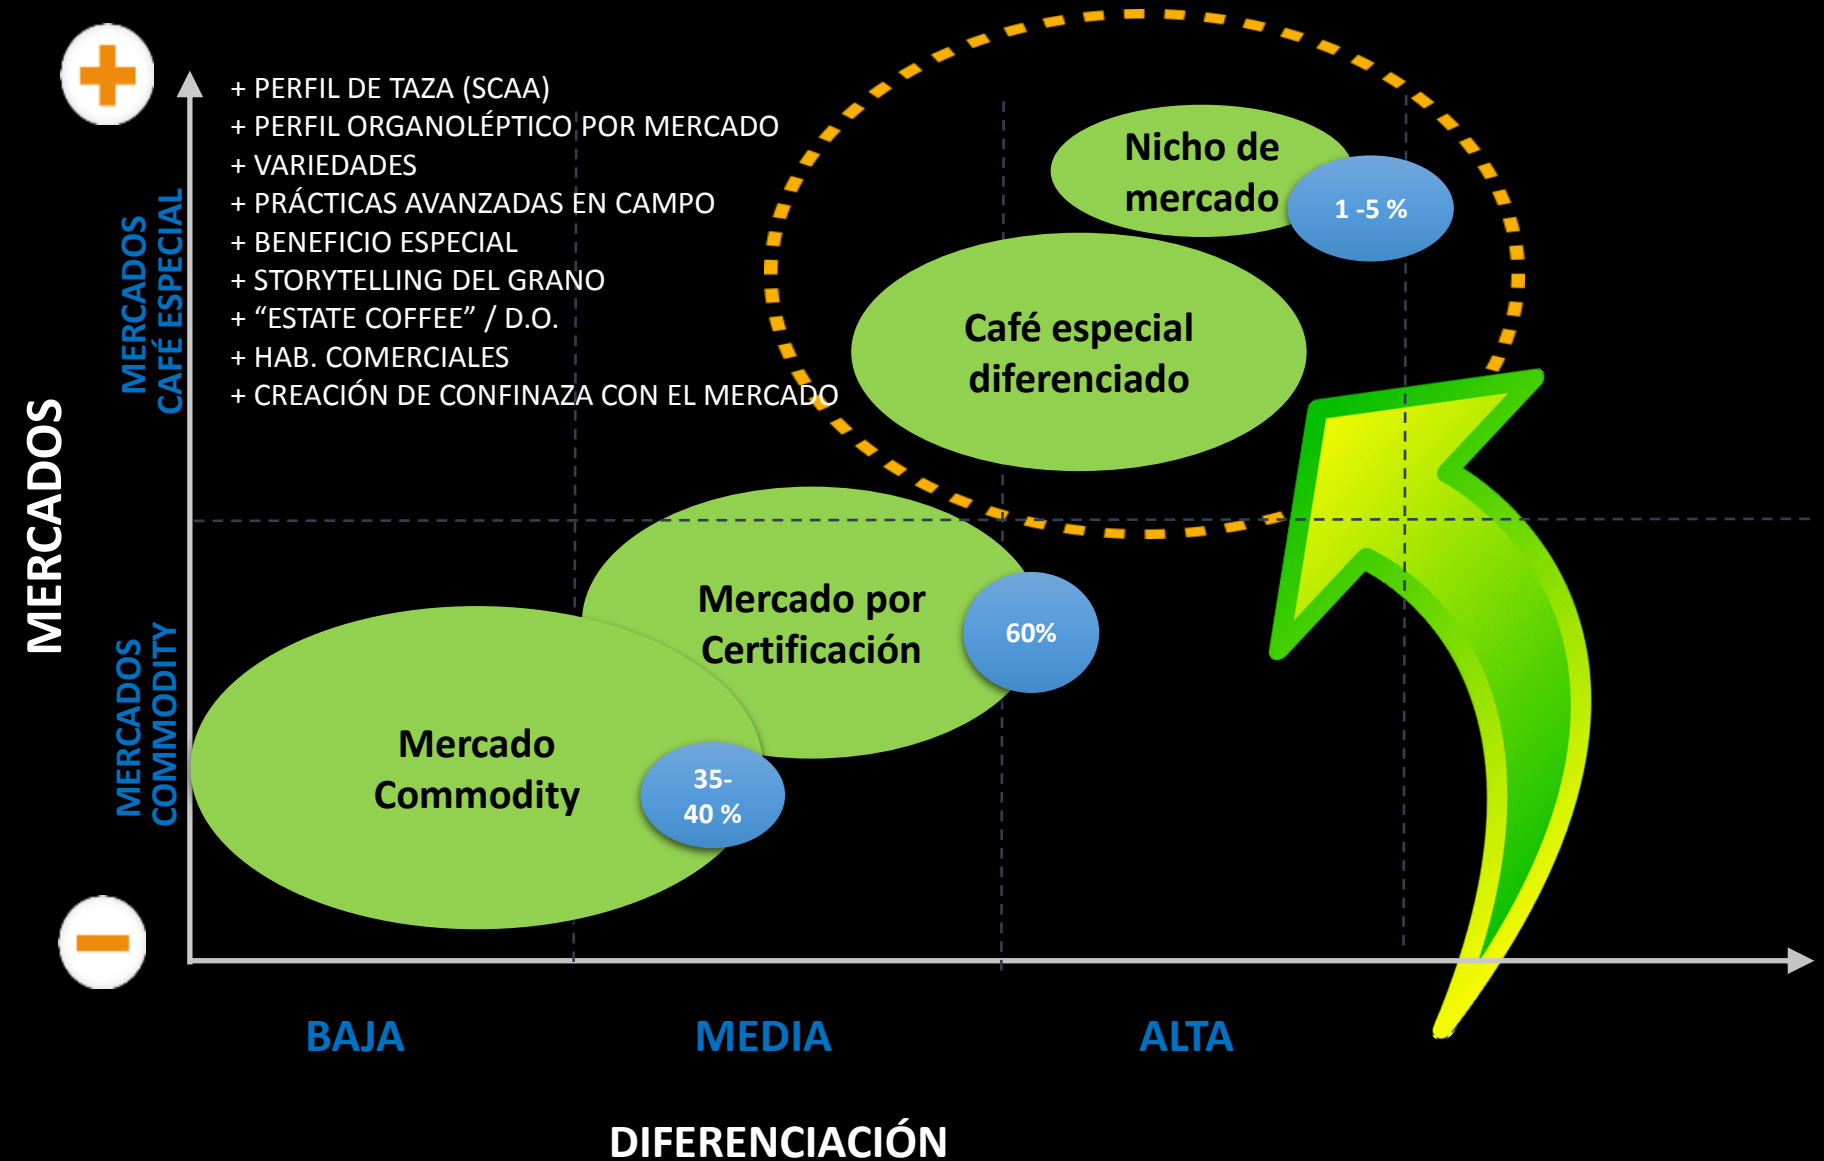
MERCADOS

MERCADOS CAFÉ ESPECIAL

+ PERFIL DE TAZA (SCAA)
+ PERFIL ORGANOLÉPTICO POR MERCADO
+ VARIEDADES
+ PRÁCTICAS AVANZADAS EN CAMPO
+ BENEFICIO ESPECIAL
+ STORYTELLING DEL GRANO
+ "ESTATE COFFEE" / D.O.
+ HAB. COMERCIALES
+ CREACIÓN DE CONFINAZA CON EL MERCADO

Nicho de mercado

1 -5 %

Café especial diferenciado

MERCADOS COMMODITY

Mercado por Certificación

60%

Mercado Commodity

35-40 %

BAJA

MEDIA

ALTA

DIFERENCIACIÓN